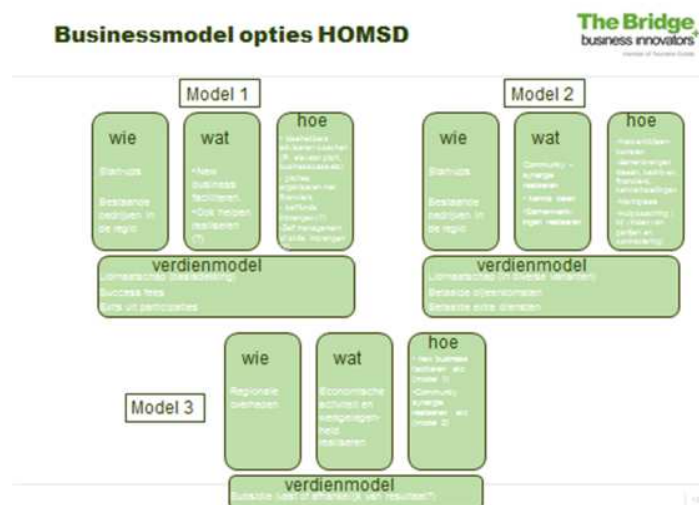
Businessmodel opties HOMSD

The Bridge business innovators

Model 1

wie

Startups

Bestaande bedrijven in de regio

wat

•New business faciliteren
•Ook helpen realiseren (?)

hoe

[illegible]

verdienmodel

Lidmaatschap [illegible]
Success fees
Exits uit participaties

Model 2

wie

Startups

Bestaande bedrijven in de regio

wat

Community – synergie realiseren
• kennis delen
•Gemeenschappelijk realiseren

hoe

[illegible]

verdienmodel

Lidmaatschap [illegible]
Betaalde bijeenkomsten
Betaalde extra diensten

Model 3

wie

Regionale overheden

wat

Economische activiteit en werkgelegenheid realiseren

hoe

• New business faciliteren (model 1)
•Community synergie realiseren (model 2)

verdienmodel

Subsidie (deels afhankelijk van resultaat?)